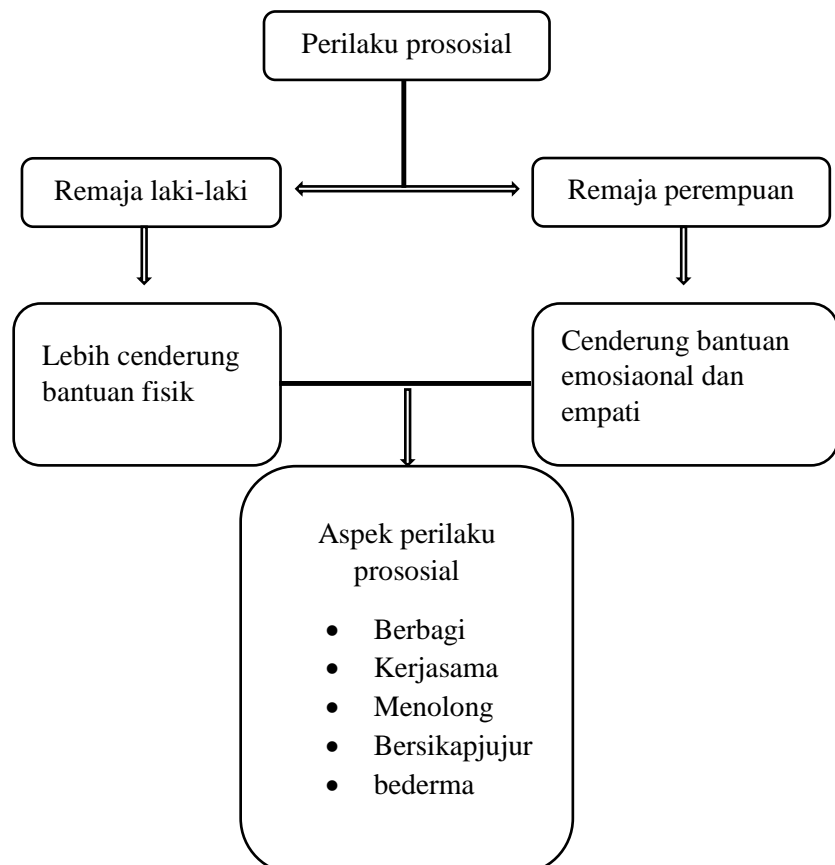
Perilaku prososial

Remaja laki-laki

Remaja perempuan

Lebih cenderung bantuan fisik

Cenderung bantuan emosiaonal dan empati

Aspek perilaku prososial

- Berbagi
- Kerjasama
- Menolong
- Bersikapjujur
- bederma